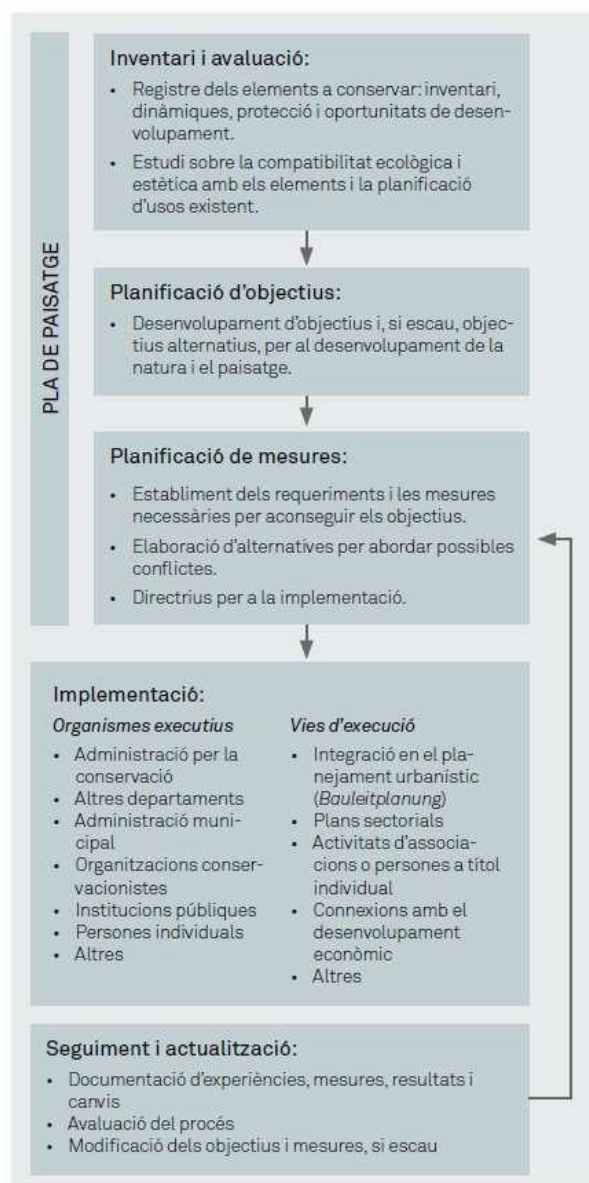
PLA DE PAISATGE

Inventari i avaluació:
• Registre dels elements a conservar: inventari, dinàmiques, protecció i oportunitats de desenvolupament.
• Estudi sobre la compatibilitat ecològica i estètica amb els elements i la planificació d'usos existent.

Planificació d'objectius:
• Desenvolupament d'objectius i, si escau, objectius alternatius, per al desenvolupament de la natura i el paisatge.

Planificació de mesures:
• Establiment dels requeriments i les mesures necessàries per aconseguir els objectius.
• Elaboració d'alternatives per abordar possibles conflictes.
• Directrius per a la implementació.

Implementació:
Organismes executius
• Administració per la conservació
• Altres departaments
• Administració municipal
• Organitzacions conservacionistes
• Institucions públiques
• Persones individuals
• Altres

Vies d'execució
• Integració en el planejament urbanístic (Bauleitplanung)
• Plans sectorials
• Activitats d'associacions o persones a títol individual
• Connexions amb el desenvolupament econòmic
• Altres

Seguiment i actualització:
• Documentació d'experiències, mesures, resultats i canvis
• Avaluació del procés
• Modificació dels objectius i mesures, si escau